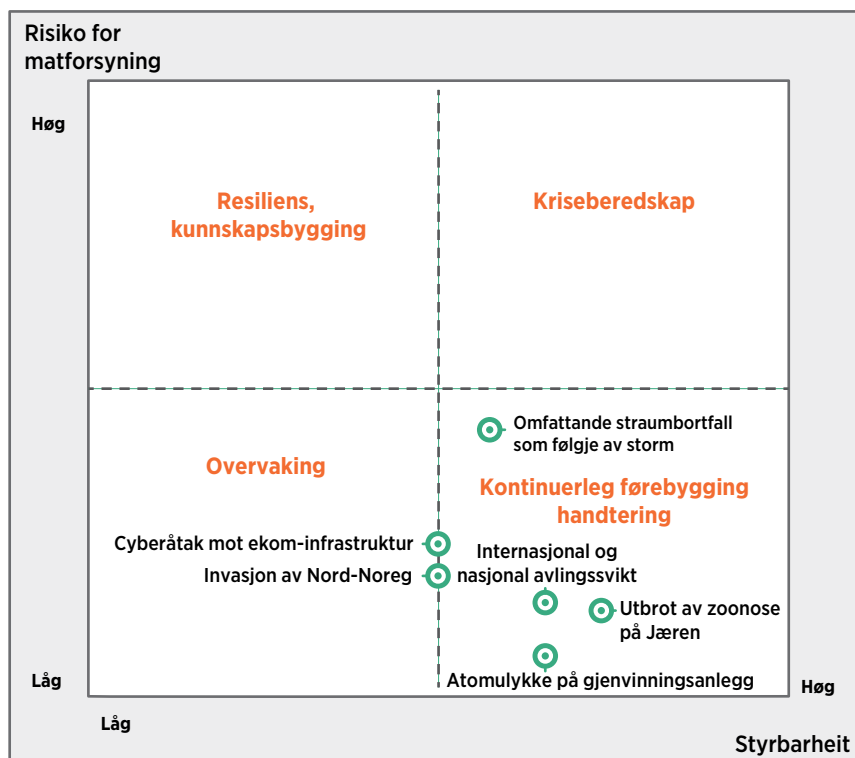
Risiko for matforsyning

Høg

Resiliens, kunnskapsbygging

Kriseberedskap

Overvaking

Omfattande straumbortfall som følgje av storm

Kontinuerleg førebygging handtering

Cyberåtak mot ekom-infrastruktur

Invasjon av Nord-Noreg

Internasjonal og nasjonal avlingssvikt

Utbrot av zoonose på Jæren

Atomulykke på gjenvinningsanlegg

Låg

Høg

Låg

Styrbarheit